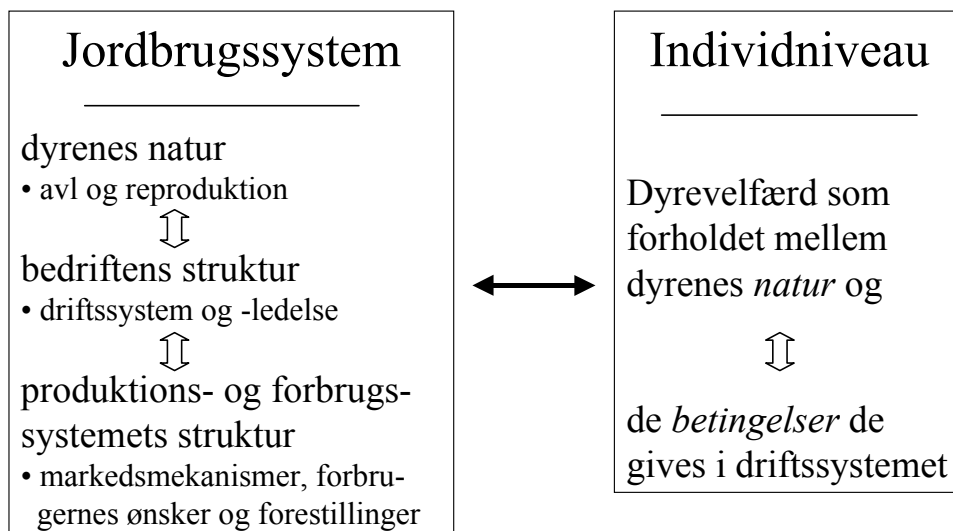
Jordbrugssystem

dyrenes natur
• avl og reproduktion

bedriftens struktur
• driftssystem og -ledelse

produktions- og forbrugssystemets struktur
• markedsmekanismer, forbrugernes ønsker og forestillinger

Individniveau

Dyrevelfærd som forholdet mellem dyrenes *natur* og

de *betingelser* de gives i driftssystemet